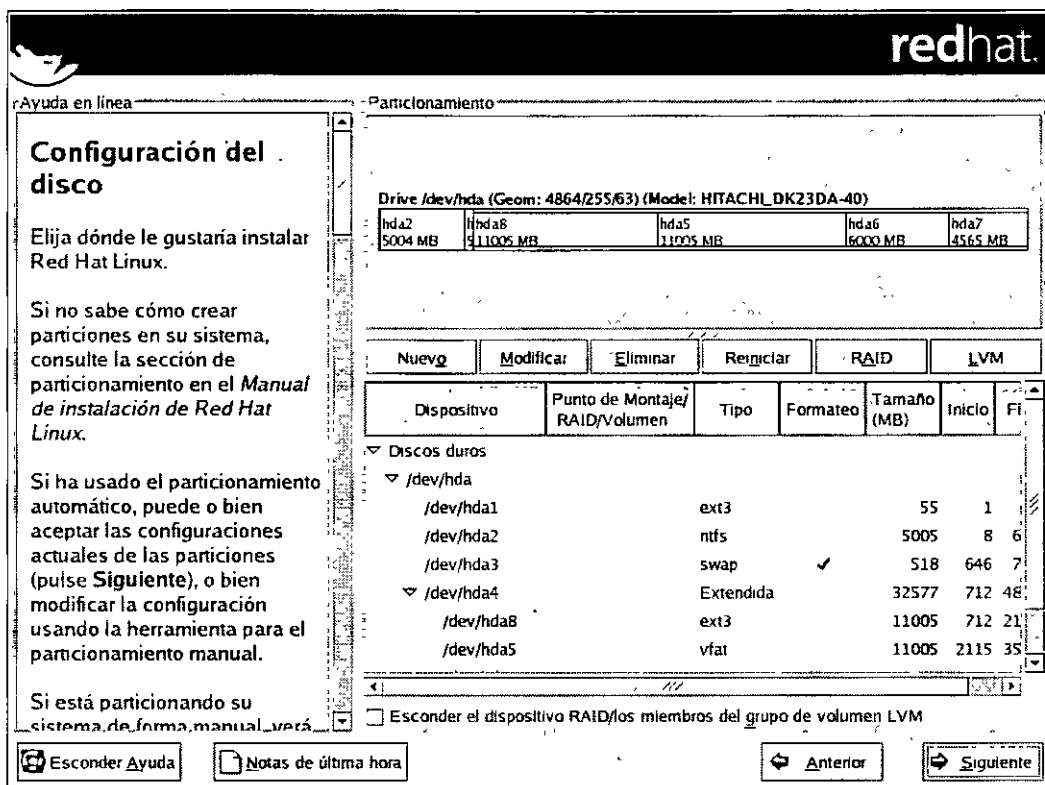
redhat.

Ayuda en línea

Configuración del disco

Elija dónde le gustaría instalar Red Hat Linux.

Si no sabe cómo crear particiones en su sistema, consulte la sección de particionamiento en el *Manual de instalación de Red Hat Linux*.

Si ha usado el particionamiento automático, puede o bien aceptar las configuraciones actuales de las particiones (pulse **Siguiente**), o bien modificar la configuración usando la herramienta para el particionamiento manual.

Si está particionando su sistema de forma manual, verá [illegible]

Particionamiento

Drive /dev/hda (Geom: 4864/255/63) (Model: HITACHI_DK23DA-40)

| hda2 5004 MB | hda8 11005 MB | hda5 11005 MB | hda6 6000 MB | hda7 4565 MB |
|---|---|---|---|---|

Nuevo | Modificar | Eliminar | Reiniciar | RAID | LVM

| Dispositivo | Punto de Montaje/ RAID/Volumen | Tipo | Formateo | Tamaño (MB) | Inicio | Fi |
|---|---|---|---|---|---|---|
| ▽ Discos duros | | | | | | |
| ▽ /dev/hda | | | | | | |
| /dev/hda1 | | ext3 | | 55 | 1 | 1 |
| /dev/hda2 | | ntfs | | 5005 | 8 | 6 |
| /dev/hda3 | | swap | ✓ | 518 | 646 | 7 |
| ▽ /dev/hda4 | | Extendida | | 32577 | 712 | 48 |
| /dev/hda8 | | ext3 | | 11005 | 712 | 21 |
| /dev/hda5 | | vfat | | 11005 | 2115 | 35 |

Esconder el dispositivo RAID/los miembros del grupo de volumen LVM

Esconder Ayuda | Notas de última hora | Anterior | Siguiente